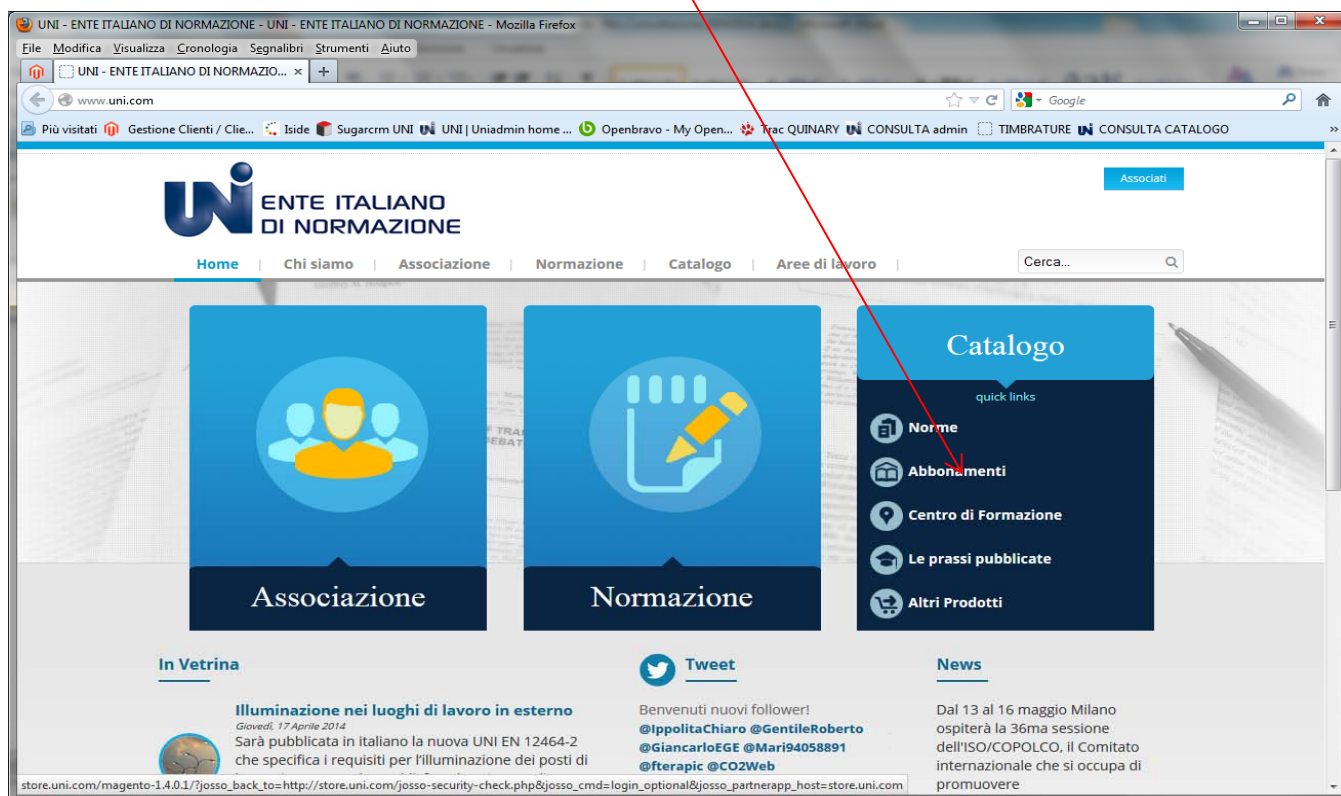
UNI - ENTE ITALIANO DI NORMAZIONE - UNI - ENTE ITALIANO DI NORMAZIONE - Mozilla Firefox

File Modifica Visualizza Cronologia Segnalibri Strumenti Aiuto

UNI - ENTE ITALIANO DI NORMAZIO... ×

www.uni.com

Google

Più visitati Gestione Clienti / Clie... Iside Sugarcrm UNI UNI | Uniadmin home ... Openbravo - My Open... Trac QUINARY CONSULTA admin TIMBRATURE CONSULTA CATALOGO

UNI ENTE ITALIANO DI NORMAZIONE

Associati

Home | Chi siamo | Associazione | Normazione | Catalogo | Aree di lavoro |

Cerca...

Associazione

Normazione

Catalogo

quick links

Norme

Abbonamenti

Centro di Formazione

Le prassi pubblicate

Altri Prodotti

In Vetrina

Illuminazione nei luoghi di lavoro in esterno
Giovedì, 17 Aprile 2014
Sarà pubblicata in italiano la nuova UNI EN 12464-2 che specifica i requisiti per l'illuminazione dei posti di

Tweet

Benvenuti nuovi follower!
@IppolitaChiaro @GentileRoberto @GiancarloEGE @Mari94058891 @fterapic @CO2Web

News

Dal 13 al 16 maggio Milano ospiterà la 36ma sessione dell'ISO/COPOLCO, il Comitato internazionale che si occupa di promuovere

store.uni.com/magento-1.4.0.1/?josso_back_to=http://store.uni.com/josso-security-check.php&josso_cmd=login_optional&josso_partnerapp_host=store.uni.com